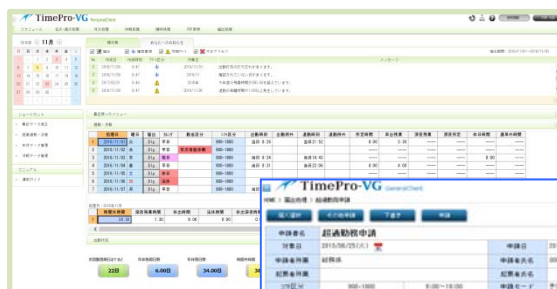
TimePro-VG GeneralClient

TimePro-VG GeneralClient

HOME > 届出作成 > 超過勤務申請

個人選択

その他申請

下書き

申請

申請者名

超過勤務申請

対象日

2015/06/25(木)

申請日

申請者所属

総務係

申請者氏名

起票者所属

起票者氏名

22日

6.00日

34.00日

2014/11/01

2014/11/02

2014/11/03

2014/11/04

2014/11/05

2014/11/06

2014/11/07

2014/11/08

文化の日

平日

平日

平日

平日

900~1800

900~1800

900~1800

900~1800

休日

休日

8:00

8:34

8:42

8:37

8:45